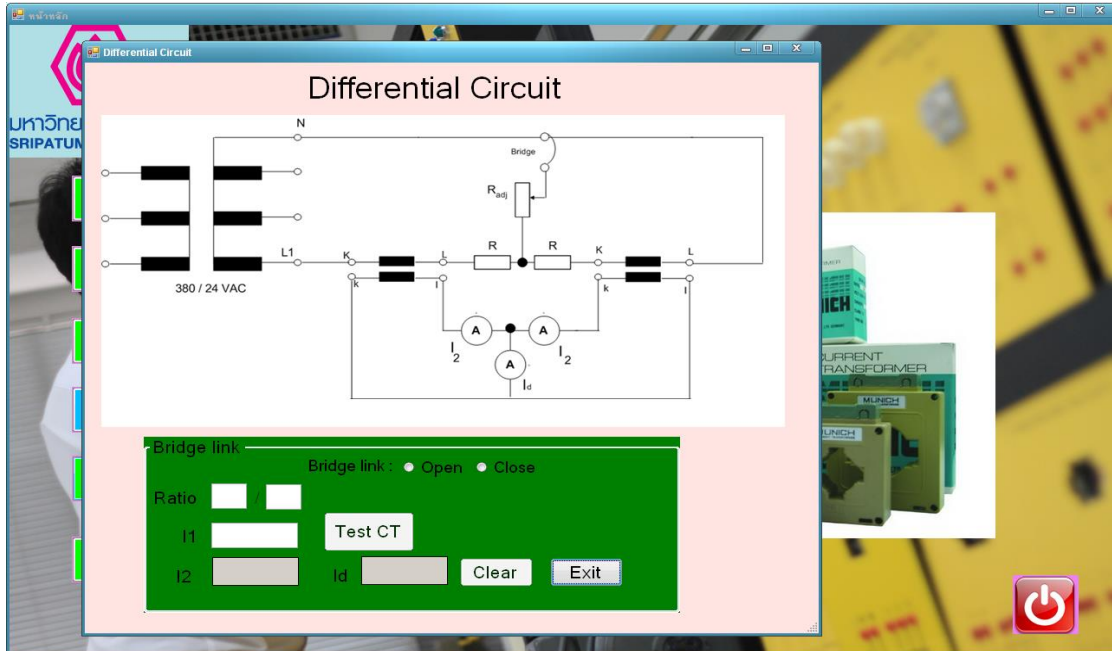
หน้าหลัก

มหาวิทย
SRIPATUM

Differential Circuit

Differential Circuit

N
Bridge
$R_{adj}$
L1
K
L
R
R
K
L
k
l
k
l
380 / 24 VAC
A
A
A
$I_2$
$I_2$
$I_d$

Bridge link
Bridge link : Open Close
Ratio /
I1
Test CT
I2
Id
Clear
Exit

CURRENT TRANSFORMER
MUNICH
MUNICH